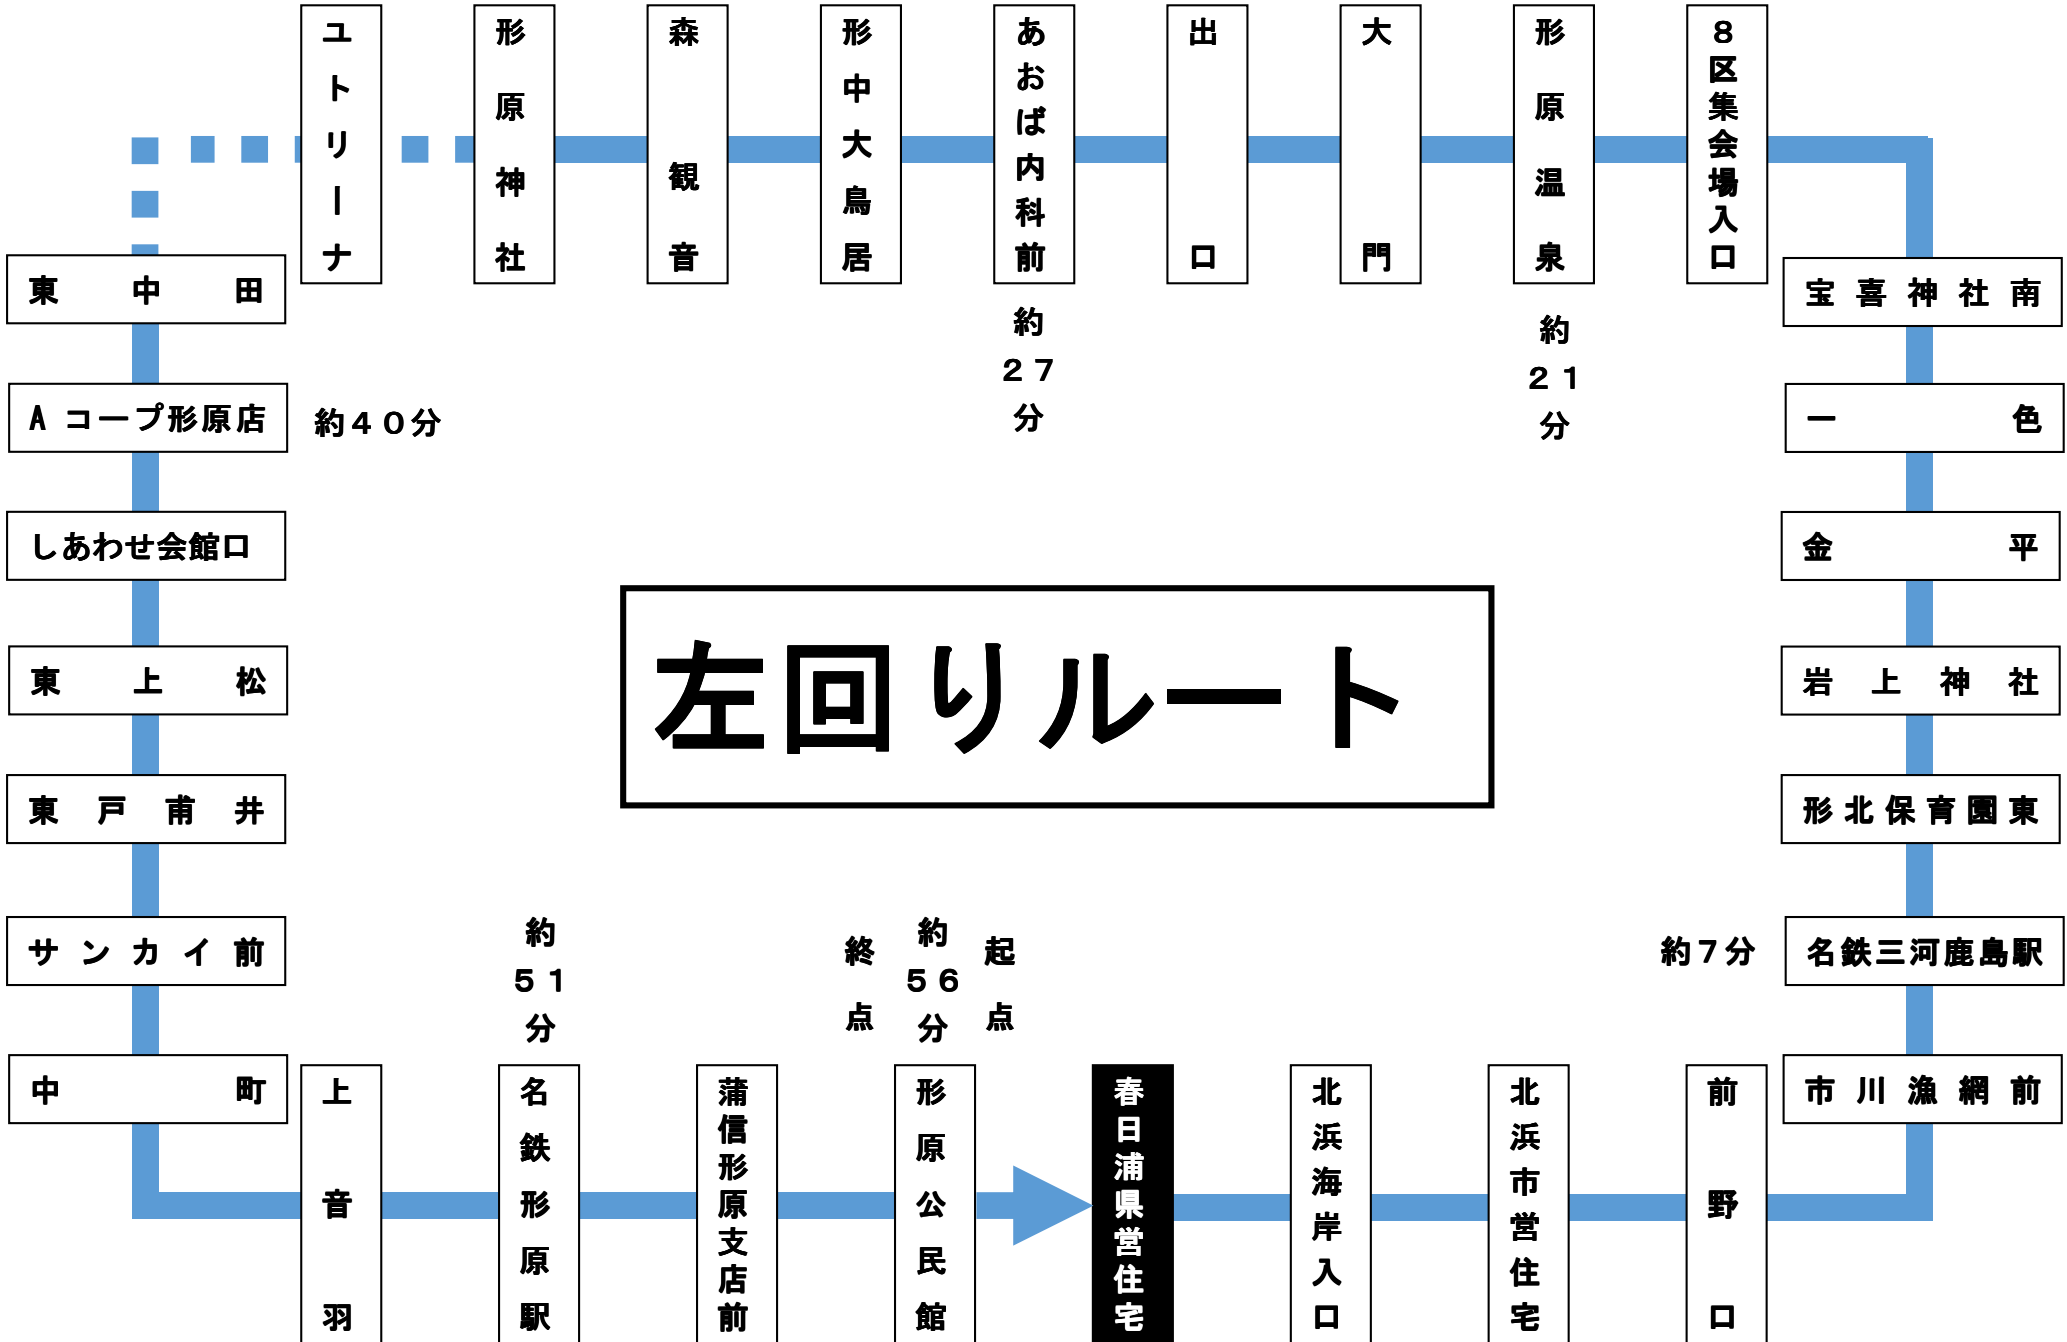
ユトリーナ

形原神社

森観音

形中大鳥居

あおば内科前

出口

大門

形原温泉

8区集会場入口

東中田

宝喜神社南

Aコープ形原店

約40分

約27分

約21分

一色

しあわせ会館口

金平

左回りルート

東上松

岩上神社

東戸甫井

形北保育園東

サンカイ前

約51分

終点

約56分

起点

約7分

名鉄三河鹿島駅

中町

市川漁網前

上音羽

名鉄形原駅

蒲信形原支店前

形原公民館

春日浦県営住宅

北浜海岸入口

北浜市営住宅

前野口